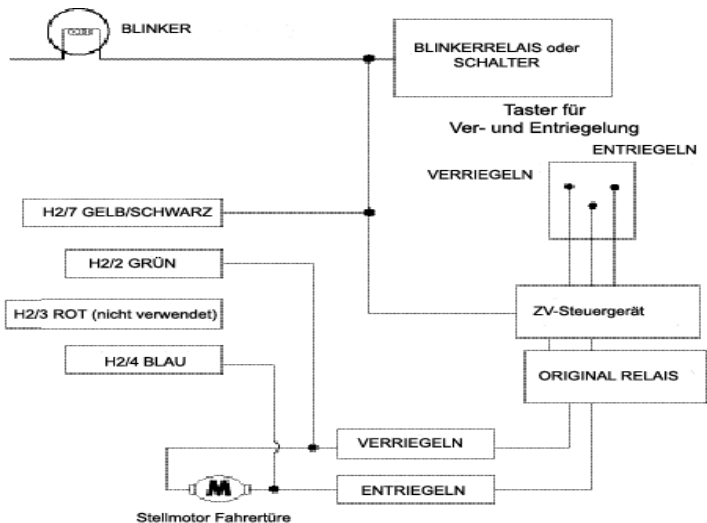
BLINKER

BLINKERRELAIS oder SCHALTER

Taster für Ver- und Entriegelung

ENTRIEGELN

VERRIEGELN

H2/7 GELB/SCHWARZ

H2/2 GRÜN

H2/3 ROT (nicht verwendet)

ZV-Steuergerät

H2/4 BLAU

ORIGINAL RELAIS

VERRIEGELN

M

ENTRIEGELN

Stellmotor Fahrertüre